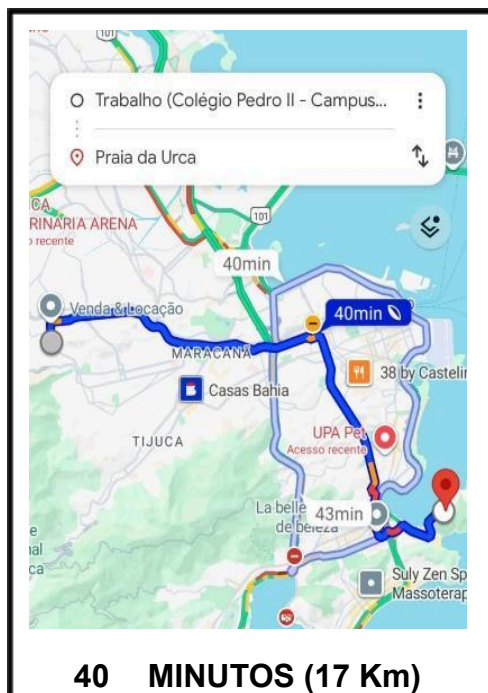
101

Trabalho (Colégio Pedro II - Campus...

Praia da Urca

CA
RINARIA ARENA
o recente

101

40min

Venda&Locação

40min

MARACANÃ

38 by Castelin

Casas Bahia

TIJUCA

UPA Pet
Acesso recente

La belle de beleza

43min

e
al
ca

Suly Zen Sp
Massoterap

40 MINUTOS (17 Km)